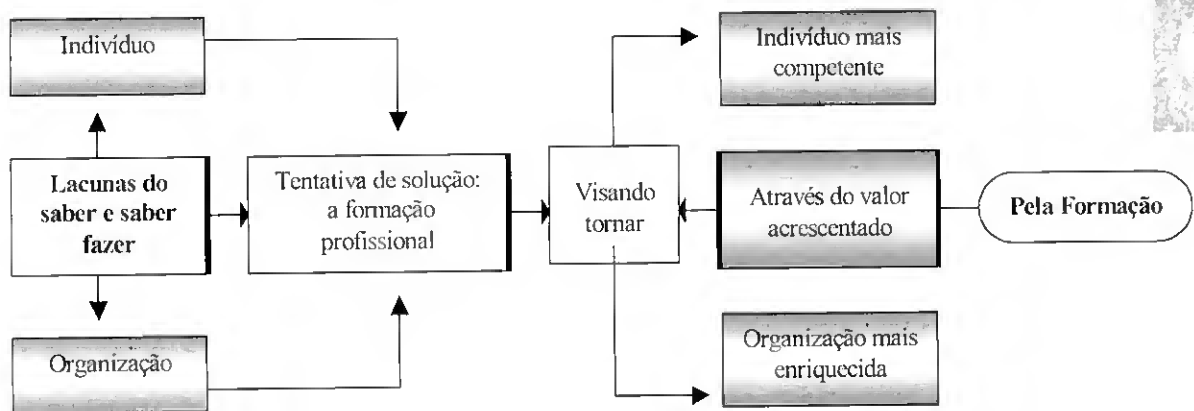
Indivíduo

Lacunas do saber e saber fazer

Organização

Tentativa de solução: a formação profissional

Visando tornar

Indivíduo mais competente

Através do valor acrescentado

Pela Formação

Organização mais enriquecida